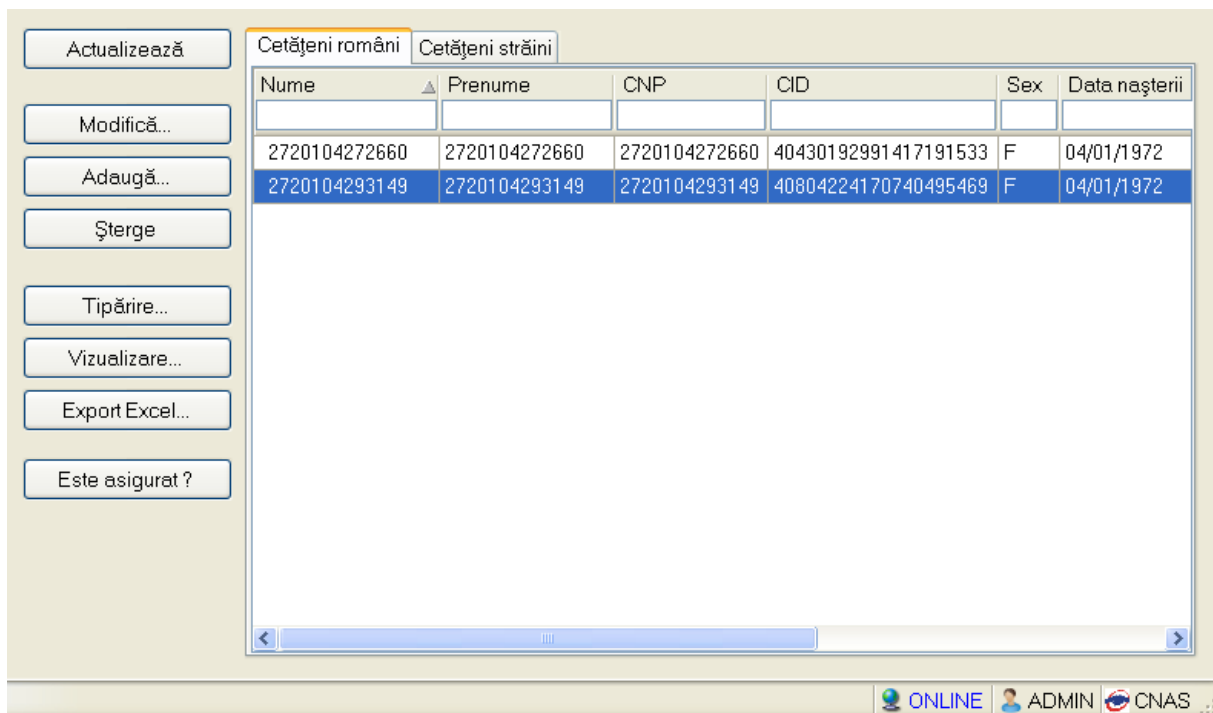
Actualizează

Modifică...

Adaugă...

Şterge

Tipărire...

Vizualizare...

Export Excel...

Este asigurat ?

Cetăţeni români | Cetăţeni străini

| Nume | Prenume | CNP | CID | Sex | Data naşterii |
|---|---|---|---|---|---|
| | | | | | |
| 2720104272660 | 2720104272660 | 2720104272660 | 40430192991417191533 | F | 04/01/1972 |
| 2720104293149 | 2720104293149 | 2720104293149 | 40804224170740495469 | F | 04/01/1972 |

ONLINE | ADMIN | CNAS